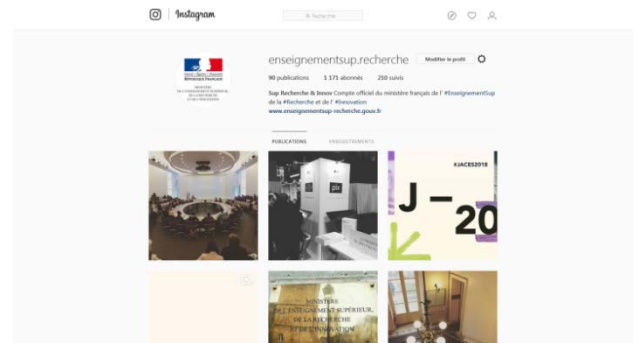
Instagram

Recherche

enseignementsup.recherche Modifier le profil

90 publications 1 171 abonnés 250 suivis

Sup Recherche & Innov Compte officiel du ministère français de l' #EnseignementSup de la #Recherche et de l' #Innovation
www.enseignementsup-recherche.gouv.fr

PUBLICATIONS ENREGISTREMENTS

#JACES2018

J – 20

MINISTÈRE
DE L'ENSEIGNEMENT SUPÉRIEUR,
DE LA RECHERCHE
ET DE L'INNOVATION